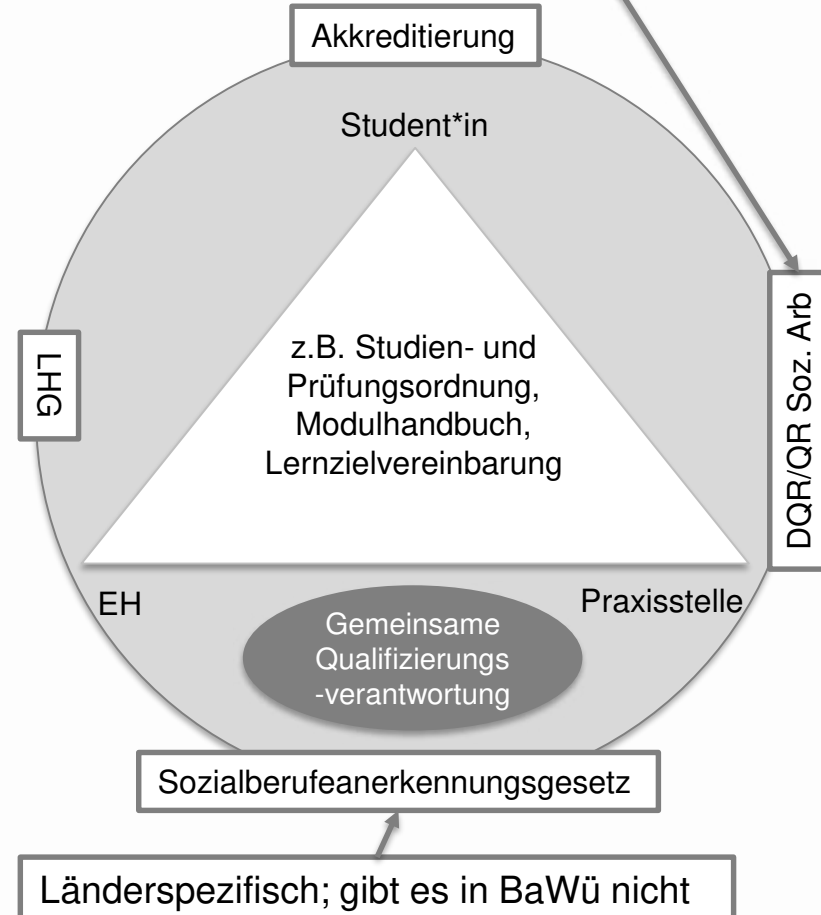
Akkreditierung

Student*in

LHG

z.B. Studien- und Prüfungsordnung, Modulhandbuch, Lernzielvereinbarung

DQR/QR Soz. Arb

EH

Praxisstelle

Gemeinsame Qualifizierungs -verantwortung

Sozialberufeanerkennungsgesetz

Länderspezifisch; gibt es in BaWü nicht